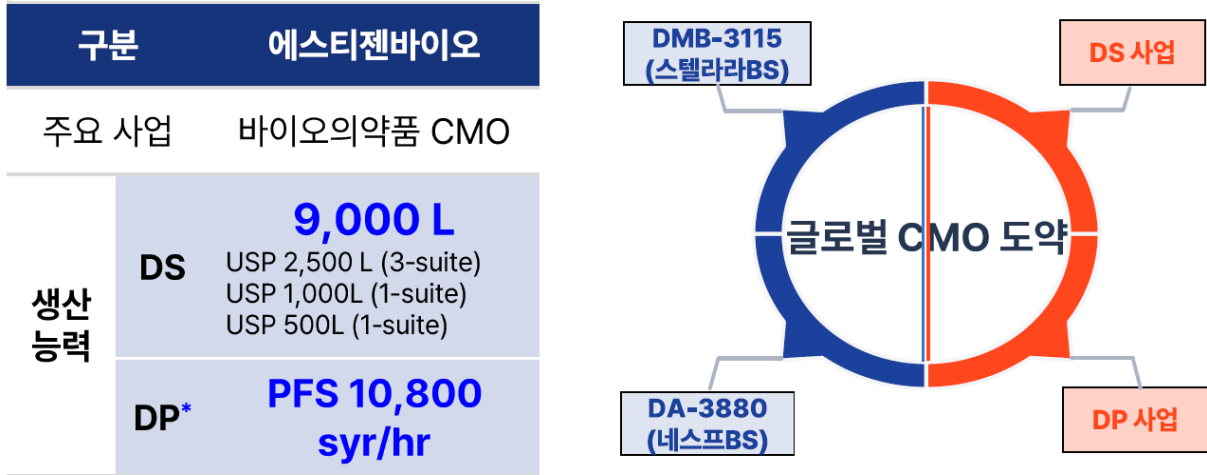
| 구분 | | 에스티젠바이오 |
|---|---|---|
| 주요 사업 | | 바이오의약품 CMO |
| 생산 능력 | DS | 9,000 L<br>USP 2,500 L (3-suite)<br>USP 1,000L (1-suite)<br>USP 500L (1-suite) |
| | DP* | PFS 10,800 syr/hr |

DMB-3115 (스텔라라BS)

DS 사업

글로벌 CMO 도약

DA-3880 (네스프BS)

DP 사업